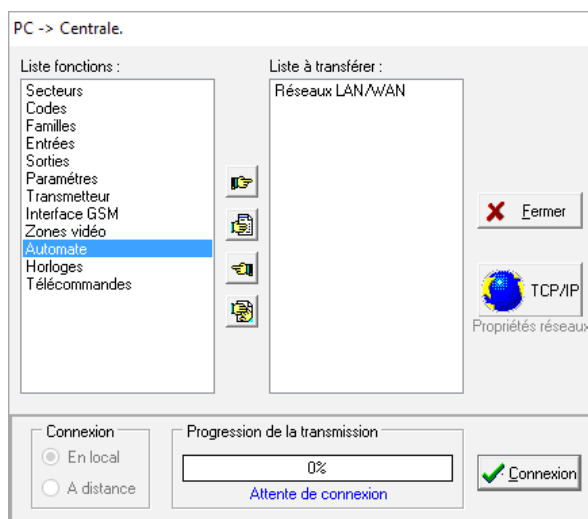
PC -> Centrale.

Liste fonctions :

Secteurs
Codes
Familles
Entrées
Sorties
Paramétres
Transmetteur
Interface GSM
Zones vidéo
Automate
Horloges
Télécommandes

Liste à transférer :

Réseaux LAN/WAN

Fermer

TCP/IP

Propriétés réseaux

Connexion
En local
A distance

Progression de la transmission
0%
Attente de connexion

Connexion